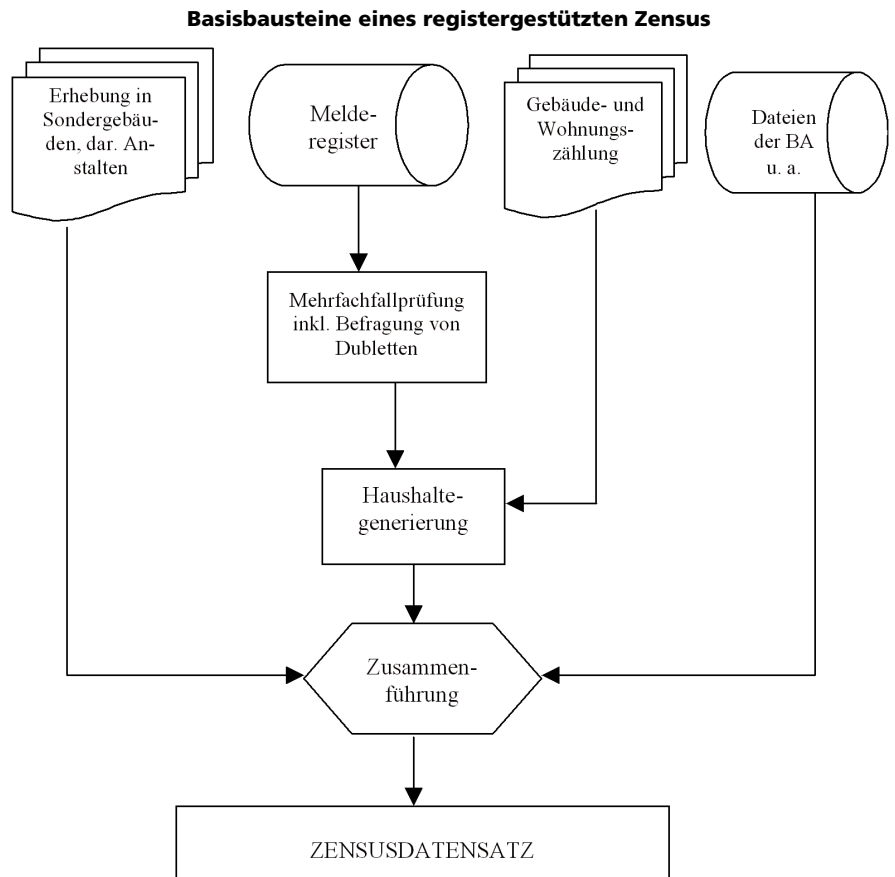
Basisbausteine eines registergestützten Zensus

Erhebung in Sondergebäuden, dar. Anstalten

Melderegister

Gebäude- und Wohnungszählung

Dateien der BA u. a.

Mehrfachfallprüfung inkl. Befragung von Dubletten

Haushaltegenerierung

Zusammenführung

ZENSUSDATENSATZ